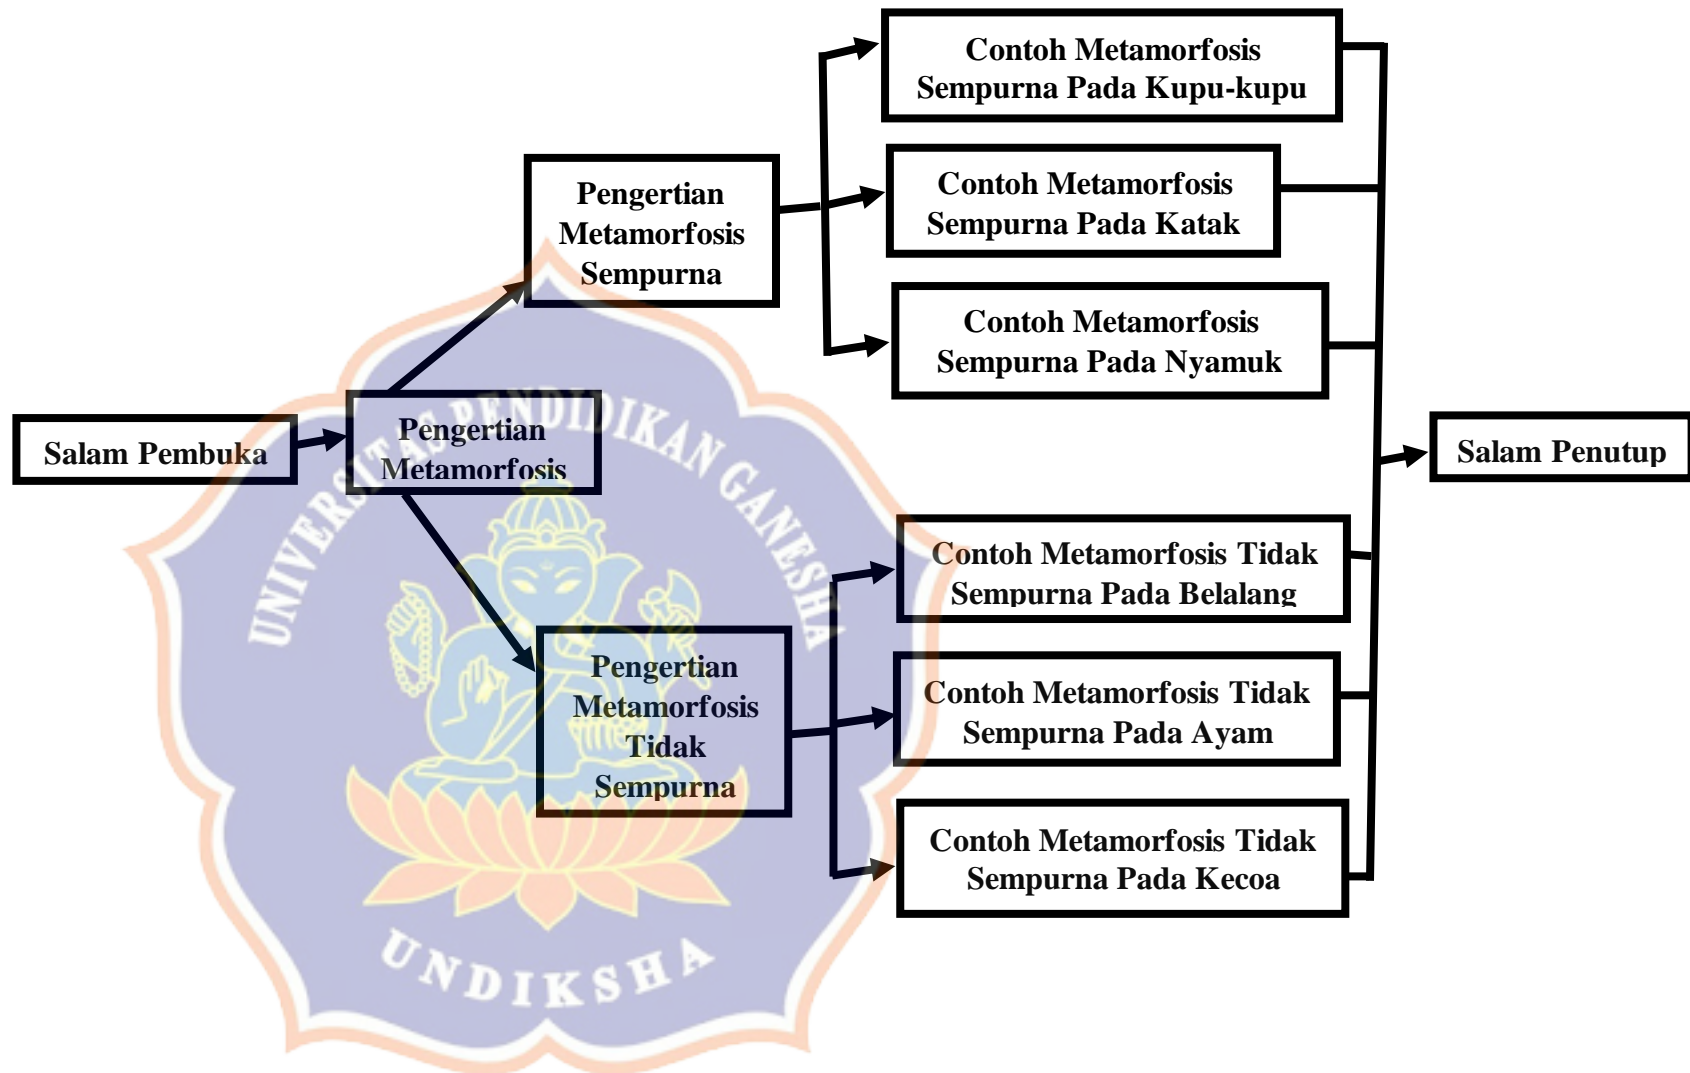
Salam Pembuka

Pengertian Metamorfosis

Pengertian Metamorfosis Sempurna

Contoh Metamorfosis Sempurna Pada Kupu-kupu

Contoh Metamorfosis Sempurna Pada Katak

Contoh Metamorfosis Sempurna Pada Nyamuk

Pengertian Metamorfosis Tidak Sempurna

Contoh Metamorfosis Tidak Sempurna Pada Belalang

Contoh Metamorfosis Tidak Sempurna Pada Ayam

Contoh Metamorfosis Tidak Sempurna Pada Kecoa

Salam Penutup

UNIVERSITAS PENDIDIKAN GANESHA

UNDIKSHA